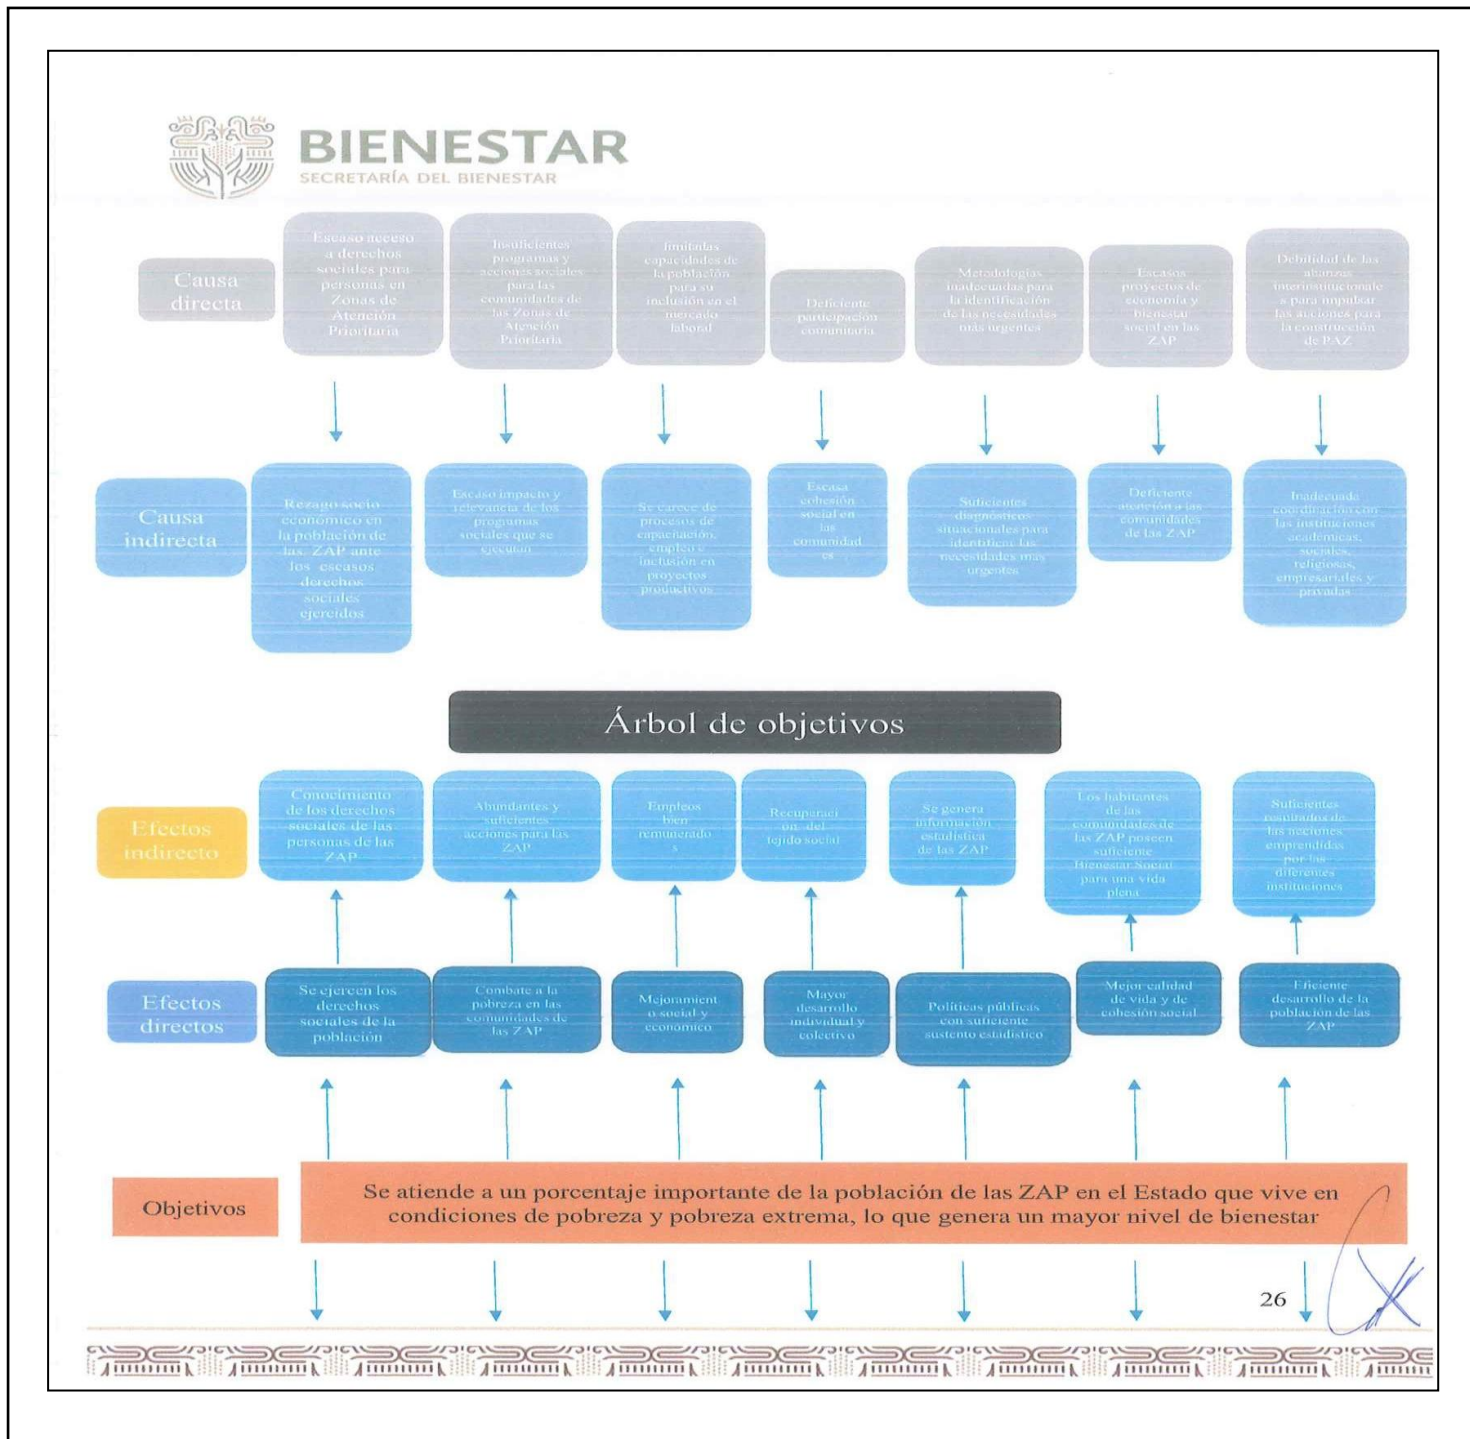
BIENESTAR
SECRETARÍA DEL BIENESTAR

Causa directa

Escaso acceso a derechos sociales para personas en Zonas de Atención Prioritaria

Insuficientes programas y acciones sociales para las comunidades de las Zonas de Atención Prioritaria

limitadas capacidades de la población para su inclusión en el mercado laboral

Deficiente participación comunitaria

Metodologías inadecuadas para la identificación de las necesidades más urgentes

Escasos proyectos de economía y bienestar social en las ZAP

Debilidad de las alianzas interinstitucionales para impulsar las acciones para la construcción de PAZ

Causa indirecta

Rezago socio económico en la población de las ZAP ante los escasos derechos sociales ejercidos

Escaso impacto y relevancia de los programas sociales que se ejecutan

Se carece de procesos de capacitación, empleo e inclusión en proyectos productivos

Escasa cohesión social en las comunidad es

Suficientes diagnósticos situacionales para identificar las necesidades más urgentes

Deficiente atención a las comunidades de las ZAP

Inadecuada coordinación con las instituciones académicas, sociales, religiosas, empresariales y privadas

Árbol de objetivos

Efectos indirecto

Conocimiento de los derechos sociales de las personas de las ZAP

Abundantes y suficientes acciones para las ZAP

Empleos bien remunerado s

Recuperaci ón del tejido social

Se genera información estadística de las ZAP

Los habitantes de las comunidades de las ZAP poseen suficiente Bienestar Social para una vida plena

Suficientes resultados de las acciones emprendidas por las diferentes instituciones

Efectos directos

Se ejercen los derechos sociales de la población

Combate a la pobreza en las comunidades de las ZAP

Mejoramient o social y económico

Mayor desarrollo individual y colectivo

Políticas públicas con suficiente sustento estadístico

Mejor calidad de vida y de cohesión social

Eficiente desarrollo de la población de las ZAP

Objetivos

Se atiende a un porcentaje importante de la población de las ZAP en el Estado que vive en condiciones de pobreza y pobreza extrema, lo que genera un mayor nivel de bienestar

26